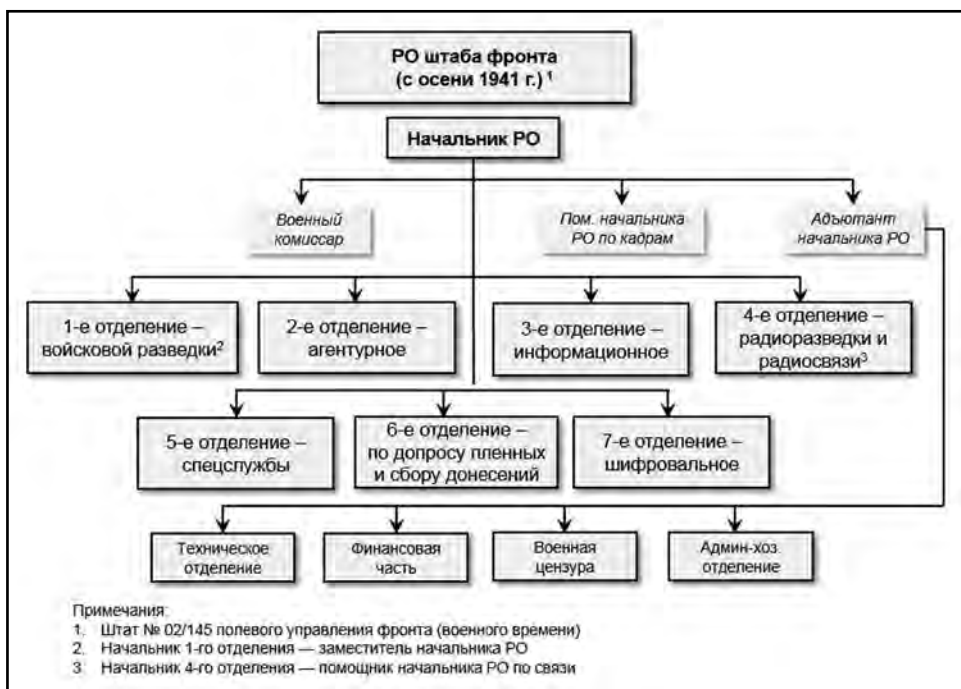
РО штаба фронта (с осени 1941 г.) $^1$

Начальник РО

Военный комиссар

Пом. начальника РО по кадрам

Адъютант начальника РО

1-е отделение – войсковой разведки$^2$

2-е отделение – агентурное

3-е отделение – информационное

4-е отделение – радиоразведки и радиосвязи$^3$

5-е отделение – спецслужбы

6-е отделение – по допросу пленных и сбору донесений

7-е отделение – шифровальное

Техническое отделение

Финансовая часть

Военная цензура

Админ-хоз. отделение

Примечания:
1. Штат № 02/145 полевого управления фронта (военного времени)
2. Начальник 1-го отделения — заместитель начальника РО
3. Начальник 4-го отделения — помощник начальника РО по связи